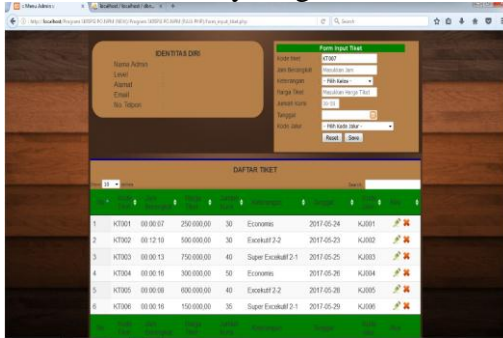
:: Menu Admin ::
localhost / localhost / dbs...
http://localhost/Program SKRIPSI/...
Search

IDENTITAS DIRI
Nama Admin
Level
Alamat
Email
No. Telpon

Form Input Tiket
Kode tiket KT007
Jam Berangkat Masukkan Jam
Keterangan - Pilih Kelas -
Harga Tiket Masukkan Harga Tiket
Jumlah Kursi
Tanggal
Kode Jalur - Pilih Kode Jalur -
Reset Save

DAFTAR TIKET

Show 10 entries
Search:

| No | Kode Tiket | Jam Berangkat | Harga Tiket | Jumlah Kursi | Keterangan | Tanggal | Kode Jalur | Aksi |
|---|---|---|---|---|---|---|---|---|
| 1 | KT001 | 00:00:07 | 250.000,00 | 30 | Economis | 2017-05-24 | KJ001 | |
| 2 | KT002 | 00:12:10 | 500.000,00 | 30 | Excekutif 2-2 | 2017-05-23 | KJ002 | |
| 3 | KT003 | 00:00:13 | 750.000,00 | 40 | Super Excekutif 2-1 | 2017-05-25 | KJ003 | |
| 4 | KT004 | 00:00:16 | 300.000,00 | 50 | Economis | 2017-05-26 | KJ004 | |
| 5 | KT005 | 00:00:09 | 600.000,00 | 40 | Excekutif 2-2 | 2017-05-28 | KJ005 | |
| 6 | KT006 | 00:00:16 | 150.000,00 | 35 | Super Excekutif 2-1 | 2017-05-29 | KJ006 | |
| No | Kode Tiket | Jam Berangkat | Harga Tiket | Jumlah Kursi | Keterangan | Tanggal | Kode Jalur | Aksi |